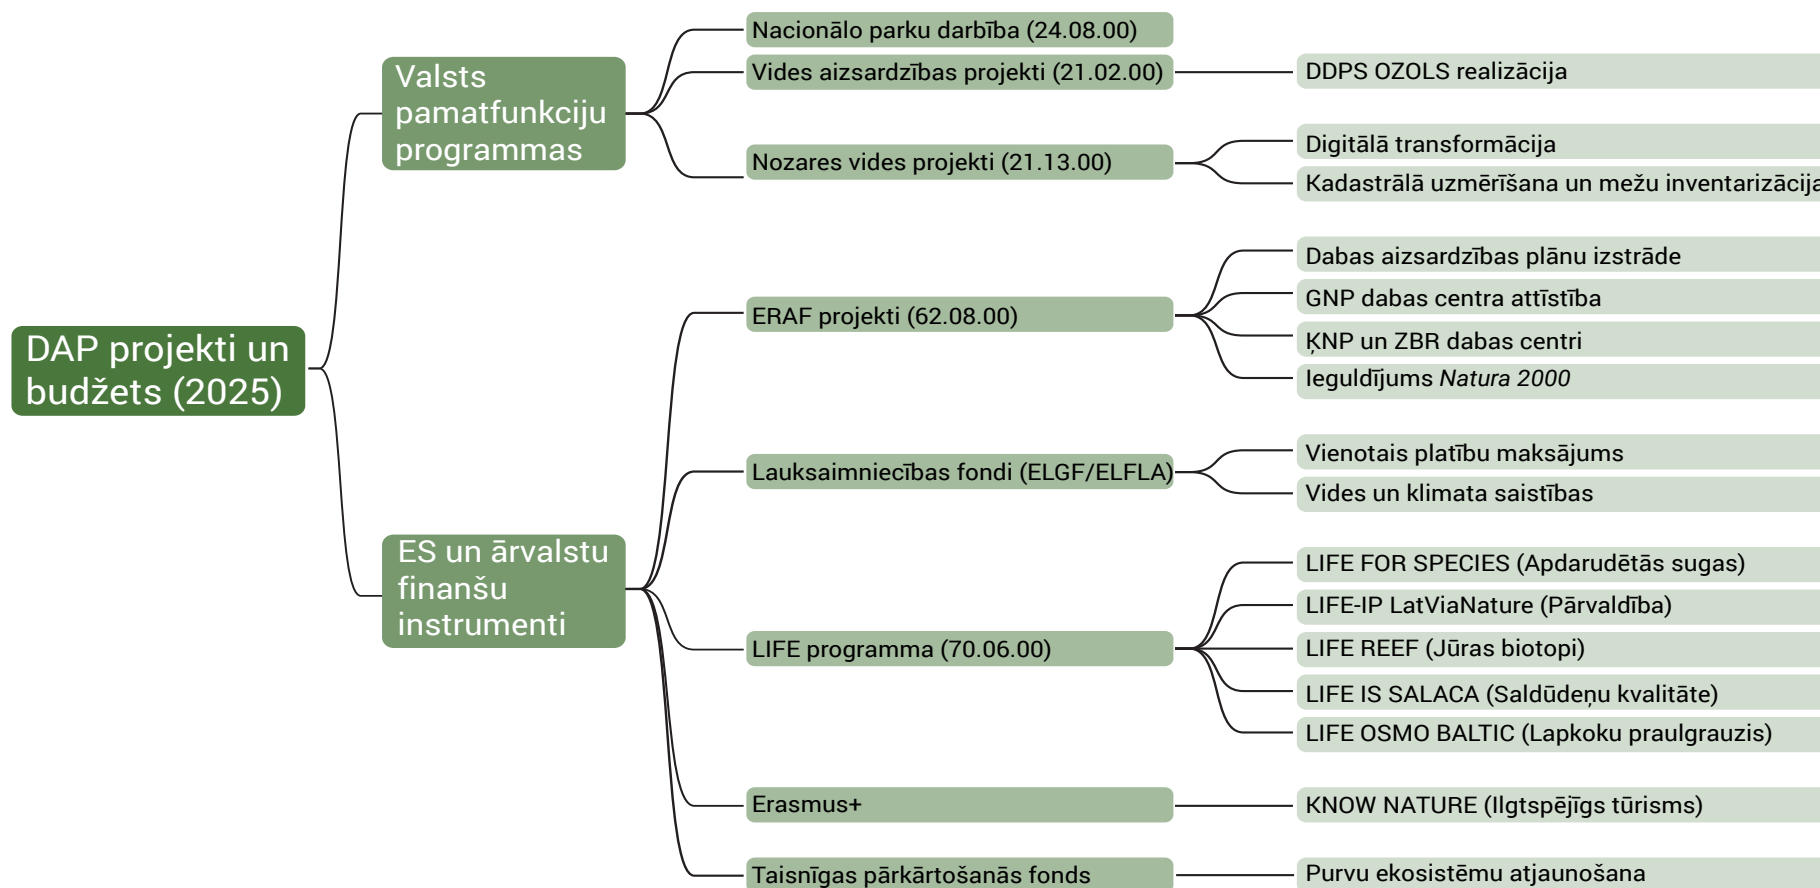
DAP projekti un budžets (2025)

Valsts pamatfunkciju programmas

Nacionālo parku darbība (24.08.00)

Vides aizsardzības projekti (21.02.00)

DDPS OZOLS realizācija

Nozares vides projekti (21.13.00)

Digitālā transformācija

Kadastrālā uzmērīšana un mežu inventarizācija

ES un ārvalstu finanšu instrumenti

ERAF projekti (62.08.00)

Dabas aizsardzības plānu izstrāde

GNP dabas centra attīstība

ĶNP un ZBR dabas centri

Ieguldījums *Natura 2000*

Lauksaimniecības fondi (ELGF/ELFLA)

Vienotais platību maksājums

Vides un klimata saistības

LIFE programma (70.06.00)

LIFE FOR SPECIES (Apdarudētās sugas)

LIFE-IP LatViaNature (Pārvaldība)

LIFE REEF (Jūras biotopi)

LIFE IS SALACA (Saldūdeņu kvalitāte)

LIFE OSMO BALTIC (Lapkoku praulgrauzis)

Erasmus+

KNOW NATURE (Ilgtspējīgs tūrisms)

Taisnīgas pārkārtošanās fonds

Purvu ekosistēmu atjaunošana